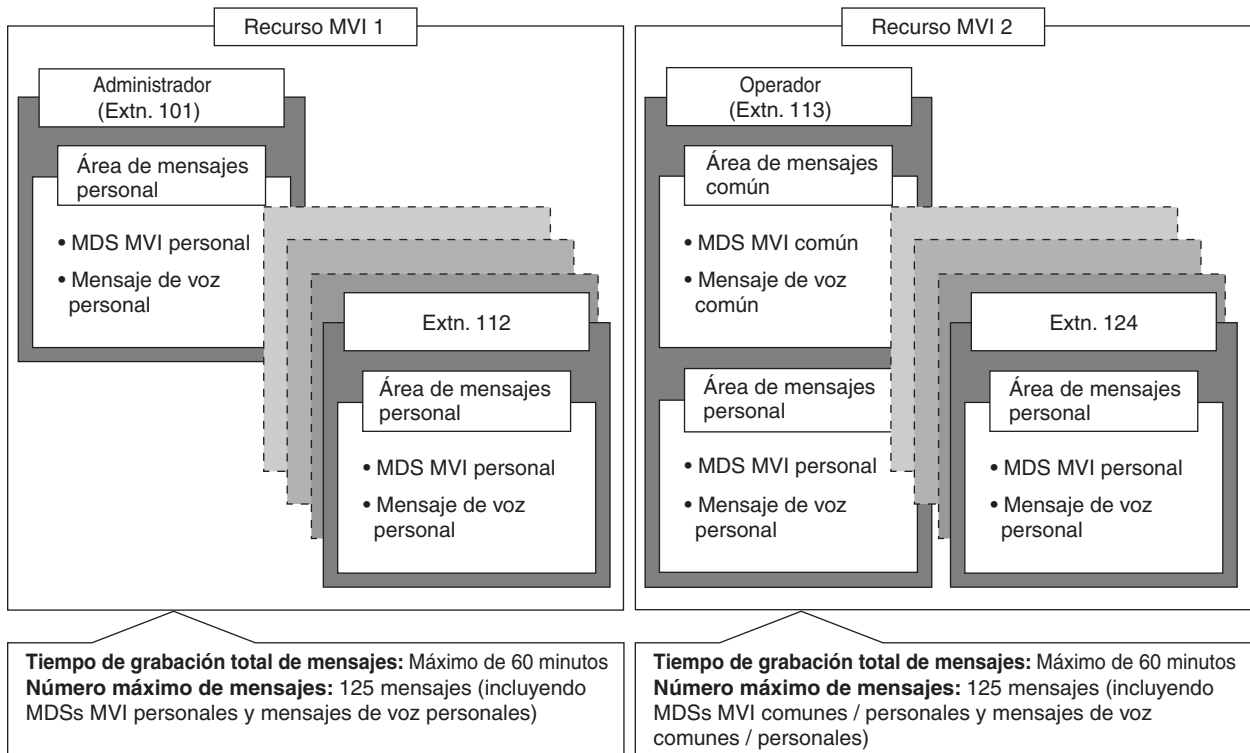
Recurso MVI 1

Administrador (Extn. 101)

Área de mensajes personal

• MDS MVI personal

• Mensaje de voz personal

Extn. 112

Área de mensajes personal

• MDS MVI personal

• Mensaje de voz personal

Recurso MVI 2

Operador (Extn. 113)

Área de mensajes común

• MDS MVI común

• Mensaje de voz común

Área de mensajes personal

• MDS MVI personal

• Mensaje de voz personal

Extn. 124

Área de mensajes personal

• MDS MVI personal

• Mensaje de voz personal

**Tiempo de grabación total de mensajes:** Máximo de 60 minutos
**Número máximo de mensajes:** 125 mensajes (incluyendo MDSs MVI personales y mensajes de voz personales)

**Tiempo de grabación total de mensajes:** Máximo de 60 minutos
**Número máximo de mensajes:** 125 mensajes (incluyendo MDSs MVI comunes / personales y mensajes de voz comunes / personales)